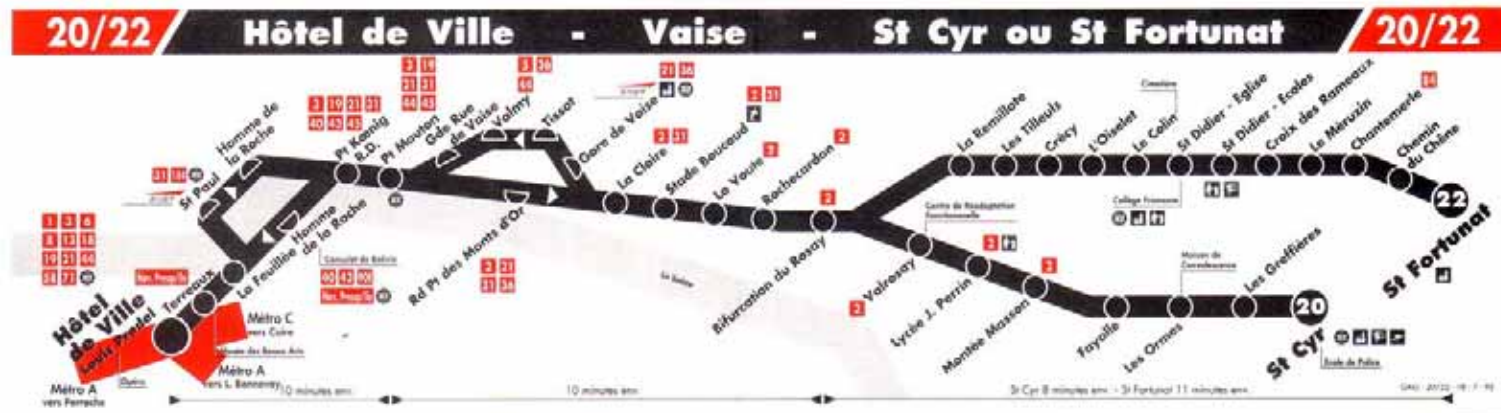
20/22 Hôtel de Ville - Vaise - St Cyr ou St Fortunat 20/22

1 3 6
8 13 18
19 21 44
28 71 40

Hôtel de Ville Louis Pradel

Terreaux

La Feuillée Homme de la Roche

St Paul

Homme de la Roche

31 31 40

Pt Kœnig R.D.

3 19 21 31
40 43 45

Pt Mouton

Gde Rue de Vaise

Valmy

3 19
21 31
44 45

Tissot

3 36
60

Gare de Vaise

21 36

2 31

La Claire

2 31

Stade Boucaud

La Voute

2

Rochecardon

2

Bifurcation du Rosay

2

Consulat de Bolivie

40 42 90

2 31
31 36

Rd Pt des Monts d'Or

La Saône

La Ressillote

Les Tilleuls

Crécy

L'Oiselet

Le Colin

Cimetière

St Didier - Eglise

St Didier - Ecoles

Croix des Rameaux

La Mercuzin

Chantemerle

Chemin du Chêne

22

St Fortunat

Collège Fromente

Centre de Réadaptation Fonctionnelle

2

Valrossay

Lycée J. Perrin

2

Montée Masson

Fayolle

Maison de Convalescence

Les Ormes

Les Greffières

20

St Cyr

Ecole de Police

Métro C vers Cuire

Métro A vers L. Bonnevay

Métro A vers Perrache

Opéra

Musée des Beaux Arts

10 minutes env.

10 minutes env.

St Cyr 8 minutes env. - St Fortunat 11 minutes env.

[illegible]